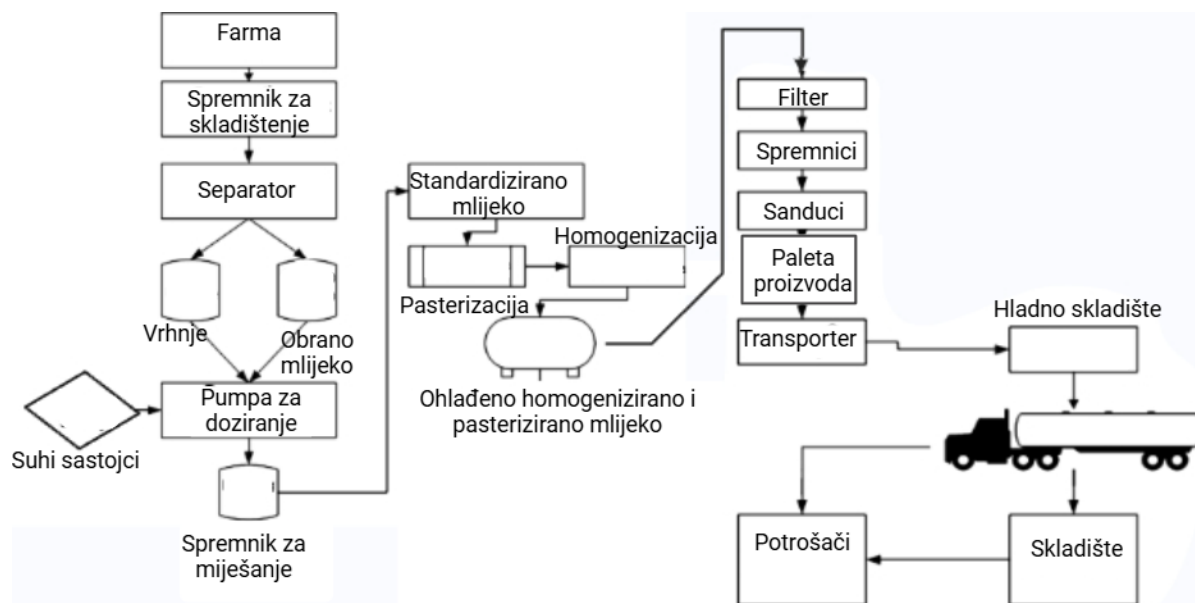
Farma

Spremnik za skladištenje

Separator

Vrhnje

Obrano mlijeko

Suhi sastojci

Pumpa za doziranje

Spremnik za miješanje

Standardizirano mlijeko

Homogenizacija

Pasterizacija

Ohlađeno homogenizirano i pasterizirano mlijeko

Filter

Spremnici

Sanduci

Paleta proizvoda

Transporter

Hladno skladište

Potrošači

Skladište